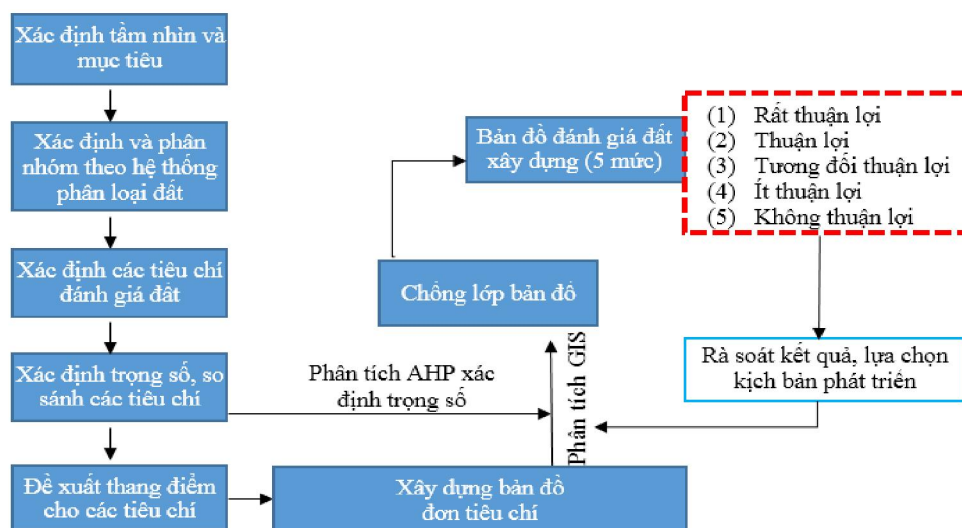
Xác định tầm nhìn và mục tiêu

Xác định và phân nhóm theo hệ thống phân loại đất

Xác định các tiêu chí đánh giá đất

Xác định trọng số, so sánh các tiêu chí

Đề xuất thang điểm cho các tiêu chí

Phân tích AHP xác định trọng số

Xây dựng bản đồ đơn tiêu chí

Phân tích GIS

Chồng lớp bản đồ

Bản đồ đánh giá đất xây dựng (5 mức)

(1) Rất thuận lợi
(2) Thuận lợi
(3) Tương đối thuận lợi
(4) Ít thuận lợi
(5) Không thuận lợi

Rà soát kết quả, lựa chọn kịch bản phát triển